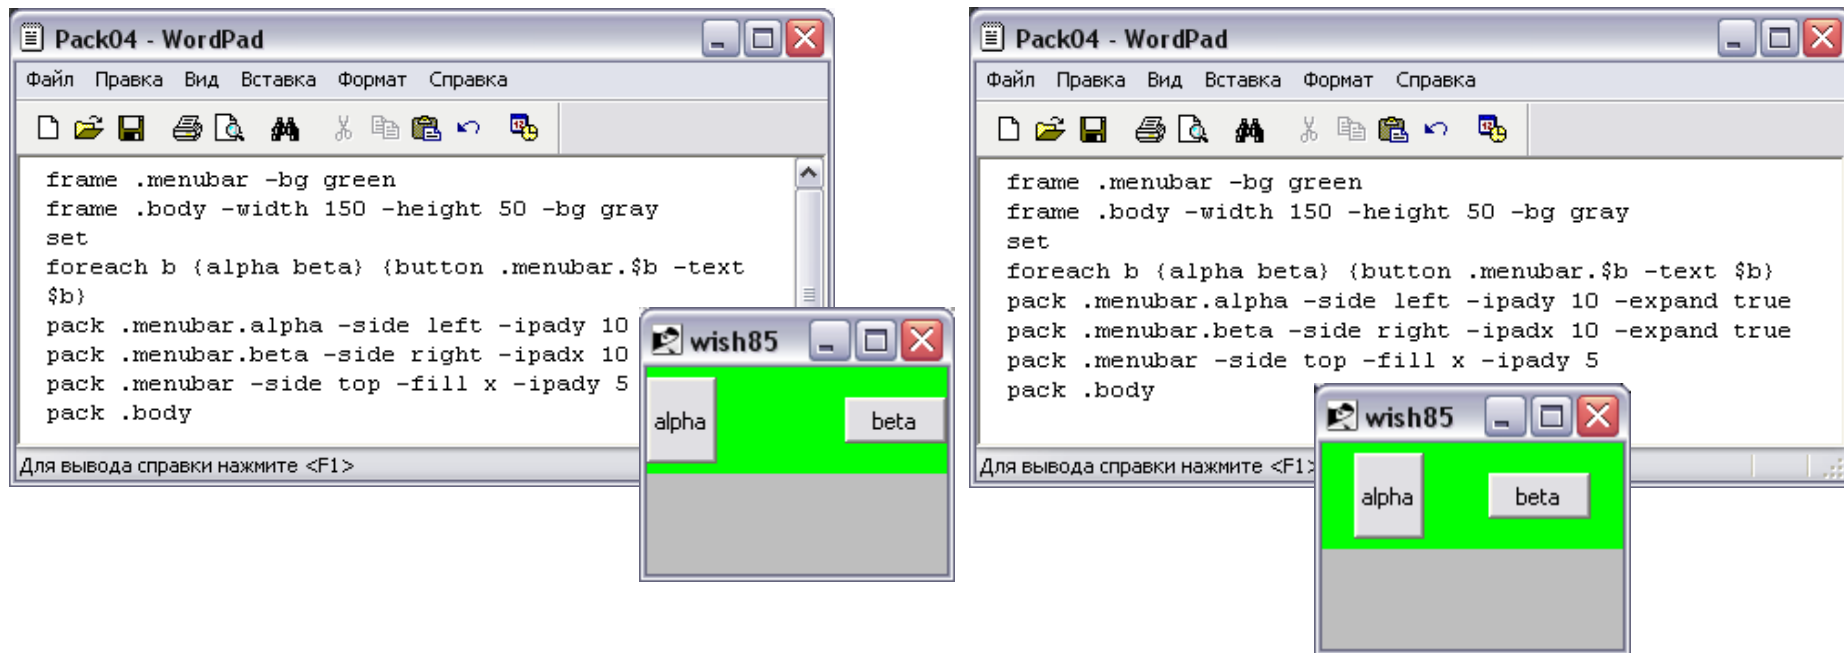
Pack04 - WordPad

Файл Правка Вид Вставка Формат Справка

frame .menubar -bg green
frame .body -width 150 -height 50 -bg gray
set
foreach b {alpha beta} {button .menubar.$b -text $b}
pack .menubar.alpha -side left -ipady 10
pack .menubar.beta -side right -ipadx 10
pack .menubar -side top -fill x -ipady 5
pack .body

Для вывода справки нажмите <F1>

wish85

alpha

beta

Pack04 - WordPad

Файл Правка Вид Вставка Формат Справка

frame .menubar -bg green
frame .body -width 150 -height 50 -bg gray
set
foreach b {alpha beta} {button .menubar.$b -text $b}
pack .menubar.alpha -side left -ipady 10 -expand true
pack .menubar.beta -side right -ipadx 10 -expand true
pack .menubar -side top -fill x -ipady 5
pack .body

Для вывода справки нажмите <F1>

wish85

alpha

beta